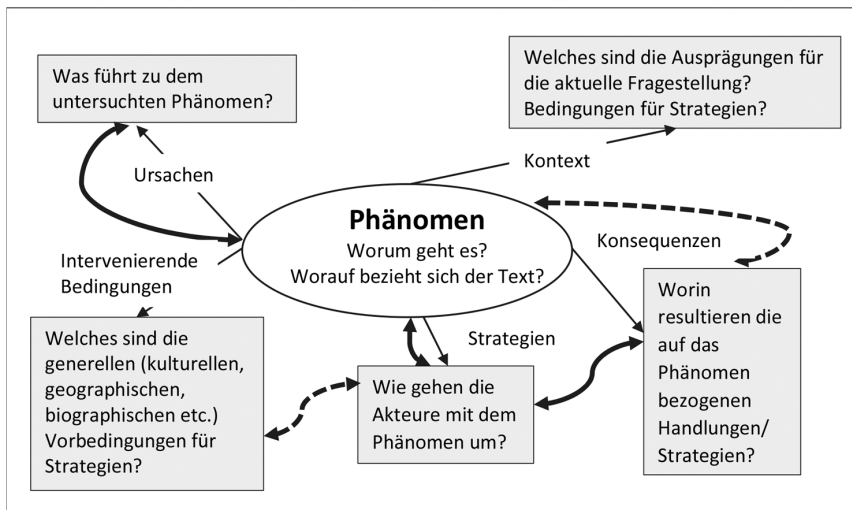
Was führt zu dem untersuchten Phänomen?

Welches sind die Ausprägungen für die aktuelle Fragestellung? Bedingungen für Strategien?

Ursachen

Kontext

Phänomen
Worum geht es?
Worauf bezieht sich der Text?

Konsequenzen

Intervenierende Bedingungen

Strategien

Welches sind die generellen (kulturellen, geographischen, biographischen etc.) Vorbedingungen für Strategien?

Wie gehen die Akteure mit dem Phänomen um?

Worin resultieren die auf das Phänomen bezogenen Handlungen/ Strategien?